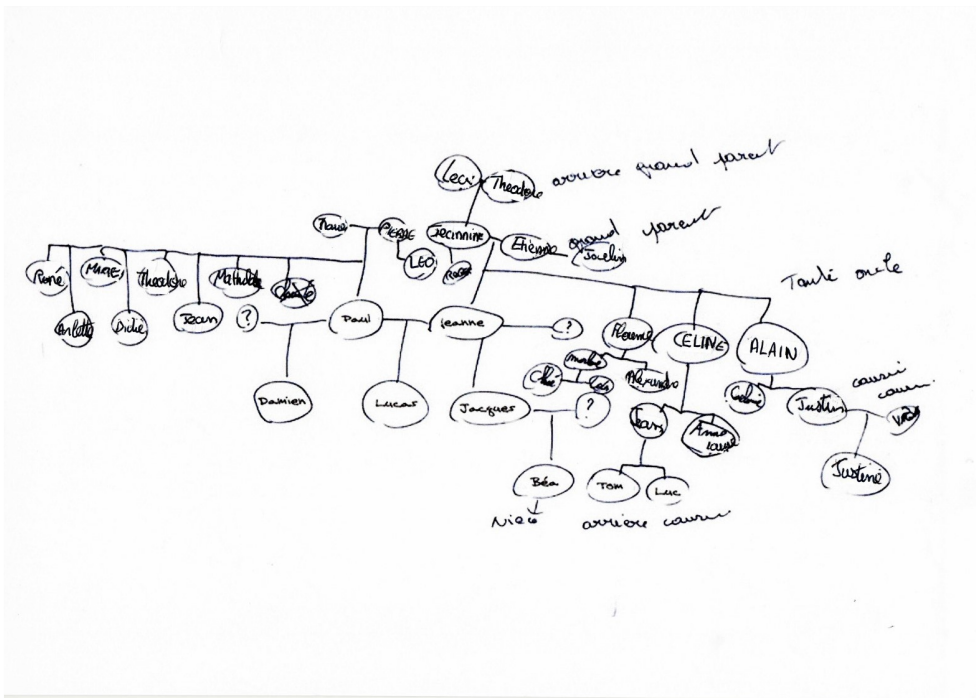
Leoi
Theodore
arriere grand parent

Manon
PIERRE
Jeannine
Etienne
grand parent
Joceline
LEO
Roger

Tante oncle

René
MARIE
Theodore
Mathilde
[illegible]
Arlette
Didier
Jean
?
Paul
Jeanne
?
Florence
CELINE
ALAIN

Damien
Lucas
Jacques
?
Chloé
Marthe
Léa
Alexandre
Céline
Justin
cousin cousin
Victor
Jean
Anne Laure
Justine

Béa
Nièce
Tom
Luc
arrière cousin